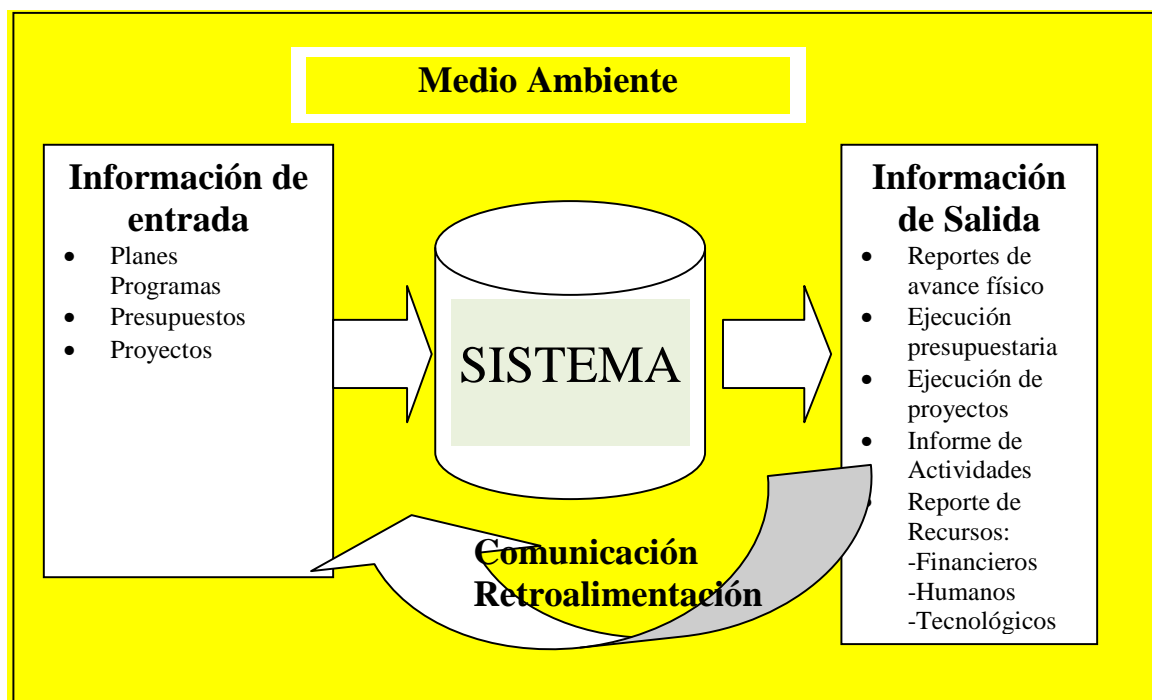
Medio Ambiente

Información de entrada

- Planes Programas
- Presupuestos
- Proyectos

SISTEMA

Información de Salida

- Reportes de avance físico
- Ejecución presupuestaria
- Ejecución de proyectos
- Informe de Actividades
- Reporte de Recursos: -Financieros -Humanos -Tecnológicos

Comunicación Retroalimentación